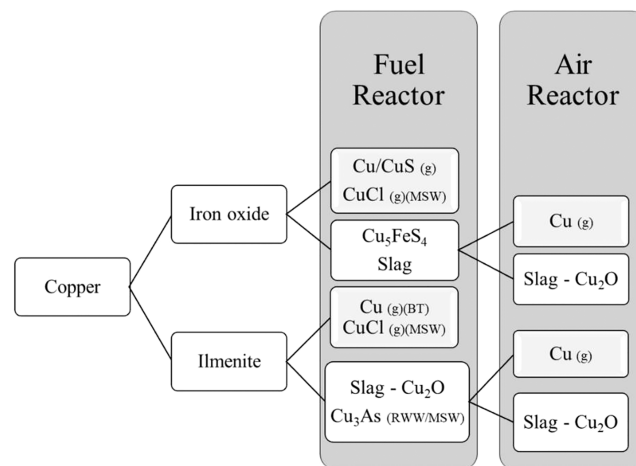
Fuel Reactor

Air Reactor

Copper

Iron oxide

Ilmenite

Cu/CuS (g)
CuCl (g)(MSW)

$Cu_5FeS_4$
Slag

Cu (g)(BT)
CuCl (g)(MSW)

Slag - $Cu_2O$
$Cu_3As$ (RWW/MSW)

Cu (g)

Slag - $Cu_2O$

Cu (g)

Slag - $Cu_2O$